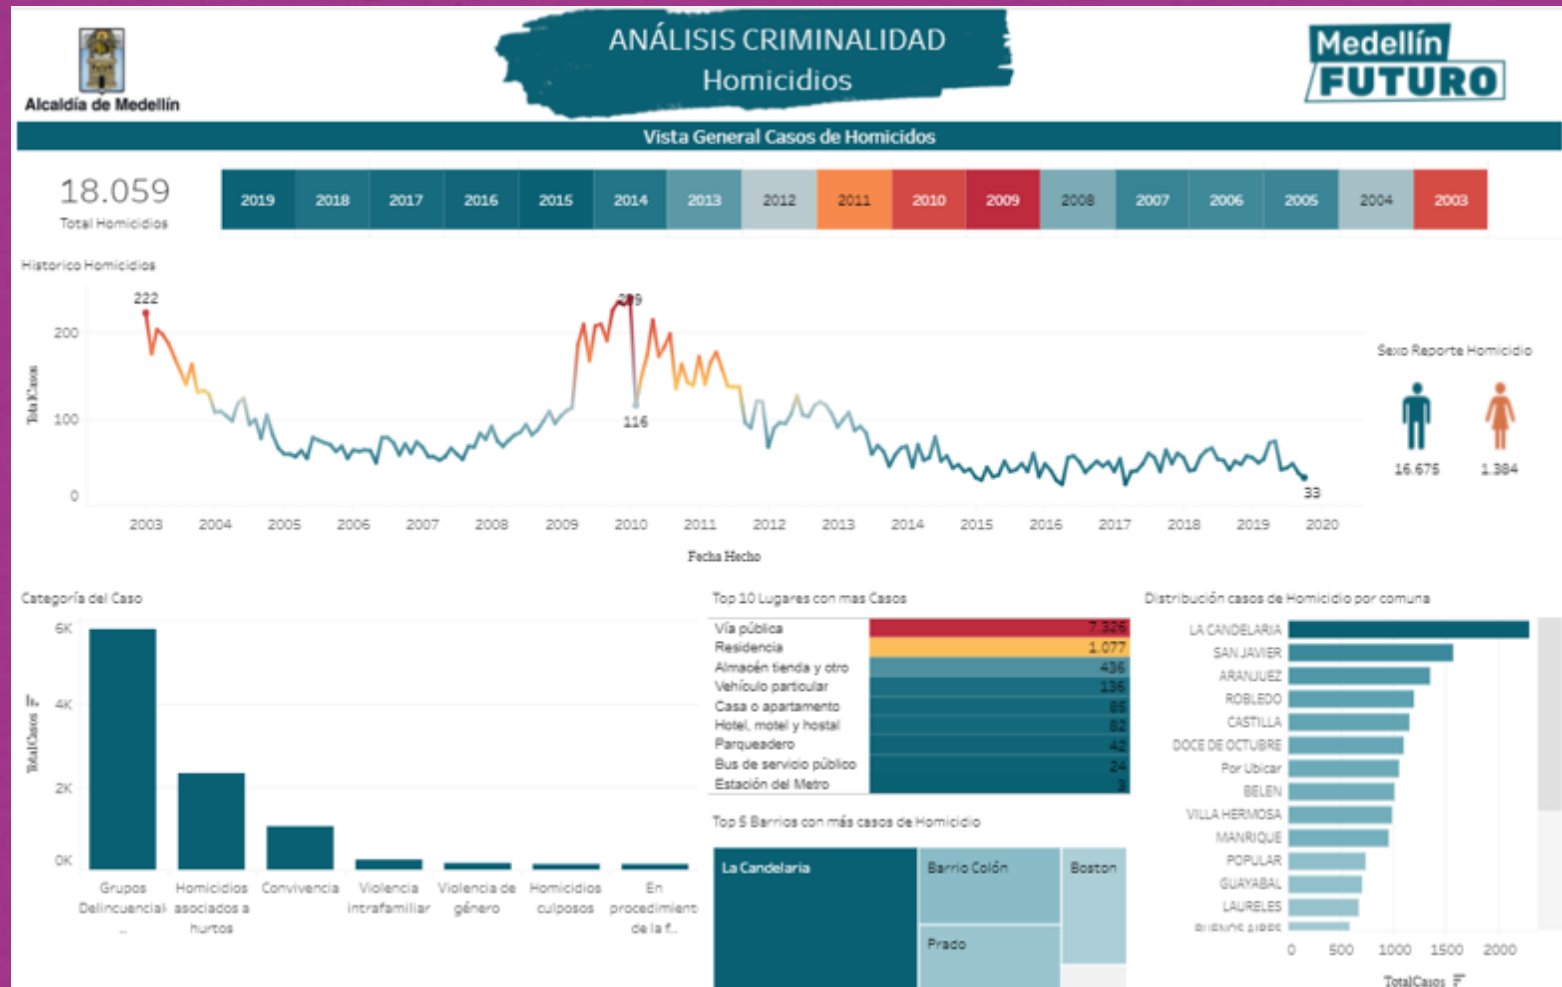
Alcaldía de Medellín

ANÁLISIS CRIMINALIDAD
Homicidios

Medellín FUTURO

Vista General Casos de Homicidos

18.059
Total Homicidios

| 2019 | 2018 | 2017 | 2016 | 2015 | 2014 | 2013 | 2012 | 2011 | 2010 | 2009 | 2008 | 2007 | 2006 | 2005 | 2004 | 2003 |
|---|---|---|---|---|---|---|---|---|---|---|---|---|---|---|---|---|

Historico Homicidios

222
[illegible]9
116
33
200
100
0
Total Casos
2003 2004 2005 2006 2007 2008 2009 2010 2011 2012 2013 2014 2015 2016 2017 2018 2019 2020
Fecha Hecho

Sexo Reporte Homicidio
16.675
1.384

Categoría del Caso
6K
4K
2K
0K
Total Casos
Grupos Delincuencial ...
Homicidios asociados a hurtos
Convivencia
Violencia intrafamiliar
Violencia de género
Homicidios culposos
En procedimient de la f...

Top 10 Lugares con mas Casos

| Vía pública | 7.326 |
|---|---|
| Residencia | 1.077 |
| Almacén tienda y otro | 436 |
| Vehículo particular | 136 |
| Casa o apartamento | 86 |
| Hotel, motel y hostal | 82 |
| Parqueadero | 42 |
| Bus de servicio público | 24 |
| Estación del Metro | 3 |

Top 5 Barrios con más casos de Homicidio
La Candelaria
Barrio Colón
Boston
Prado

Distribución casos de Homicidio por comuna
LA CANDELARIA
SAN JAVIER
ARANJUEZ
ROBLEDO
CASTILLA
DOCE DE OCTUBRE
Por Ubicar
BELEN
VILLA HERMOSA
MANRIQUE
POPULAR
GUAYABAL
LAURELES
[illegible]
0 500 1000 1500 2000
TotalCasos